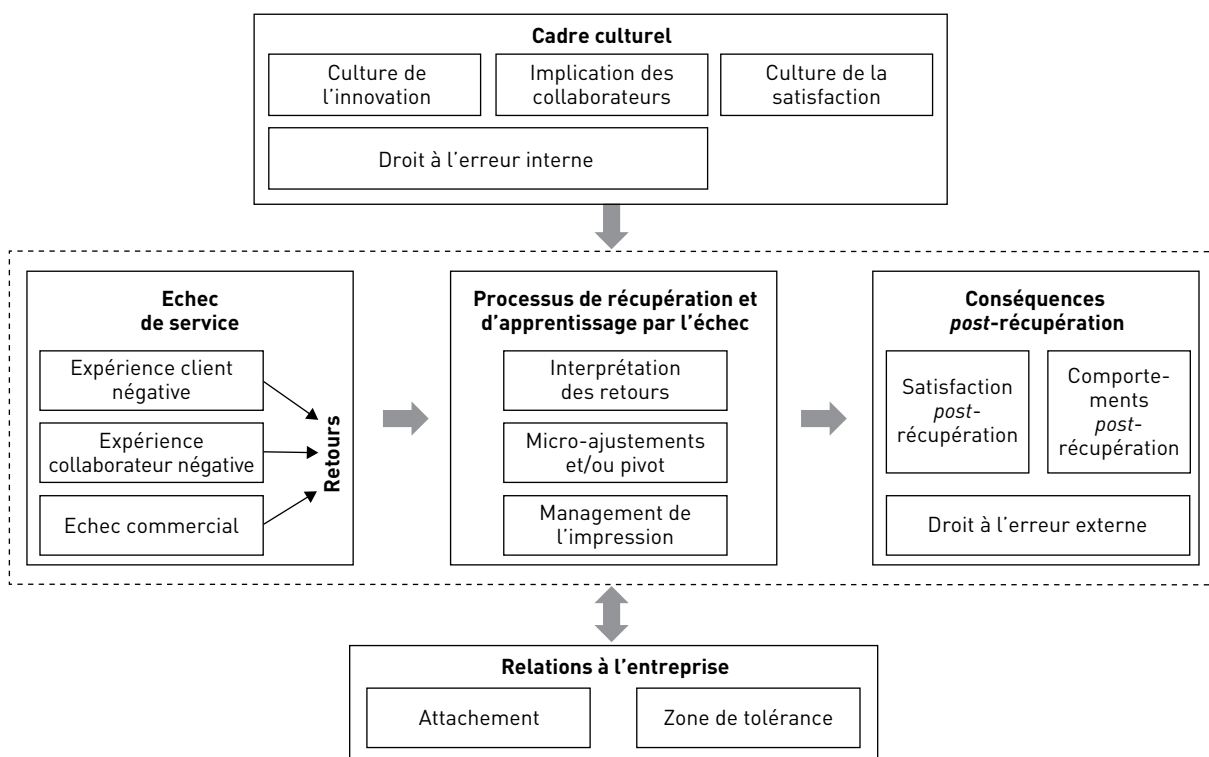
Cadre culturel

Culture de l'innovation

Implication des collaborateurs

Culture de la satisfaction

Droit à l'erreur interne

Echec de service

Expérience client négative

Expérience collaborateur négative

Echec commercial

Retours

Processus de récupération et d'apprentissage par l'échec

Interprétation des retours

Micro-ajustements et/ou pivot

Management de l'impression

Conséquences *post*-récupération

Satisfaction *post*-récupération

Comportements *post*-récupération

Droit à l'erreur externe

Relations à l'entreprise

Attachement

Zone de tolérance